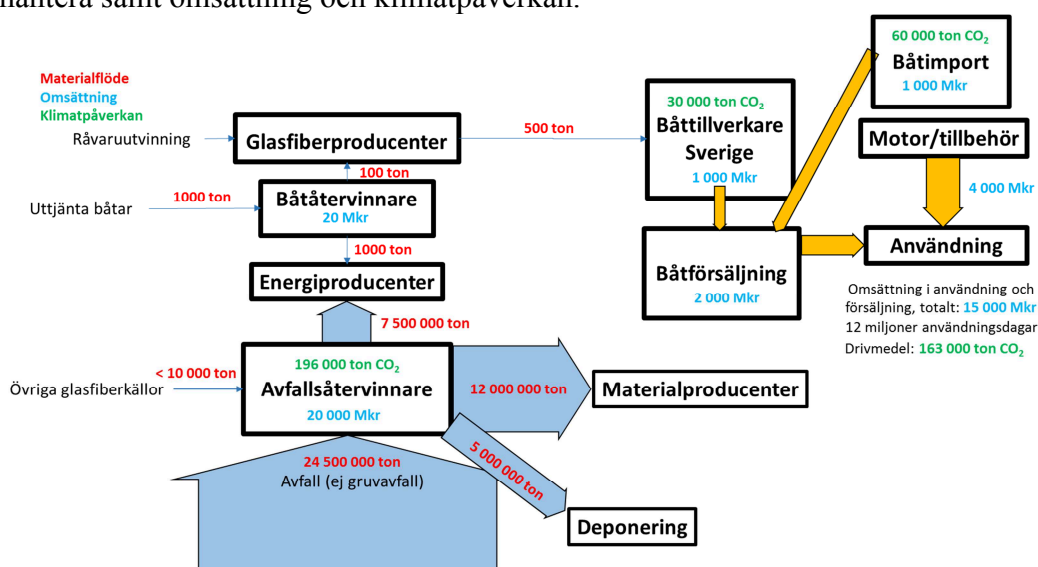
hantera samt omsättning och klimatpåverkan.

Materialflöde
Omsättning
Klimatpåverkan

Råvaruutvinning

Glasfiberproducenter

500 ton

100 ton

1000 ton

Uttjänta båtar

Båtåtervinnare
20 Mkr

1000 ton

Energiproducenter

7 500 000 ton

< 10 000 ton

Övriga glasfiberkällor

196 000 ton $CO_2$
Avfallsåtervinnare
20 000 Mkr

12 000 000 ton

Materialproducenter

5 000 000 ton

24 500 000 ton
Avfall (ej gruvavfall)

Deponering

30 000 ton $CO_2$
Båttillverkare Sverige
1 000 Mkr

60 000 ton $CO_2$
Båtimport
1 000 Mkr

Motor/tillbehör

4 000 Mkr

Båtförsäljning
2 000 Mkr

Användning

Omsättning i användning och försäljning, totalt: 15 000 Mkr
12 miljoner användningsdagar
Drivmedel: 163 000 ton $CO_2$